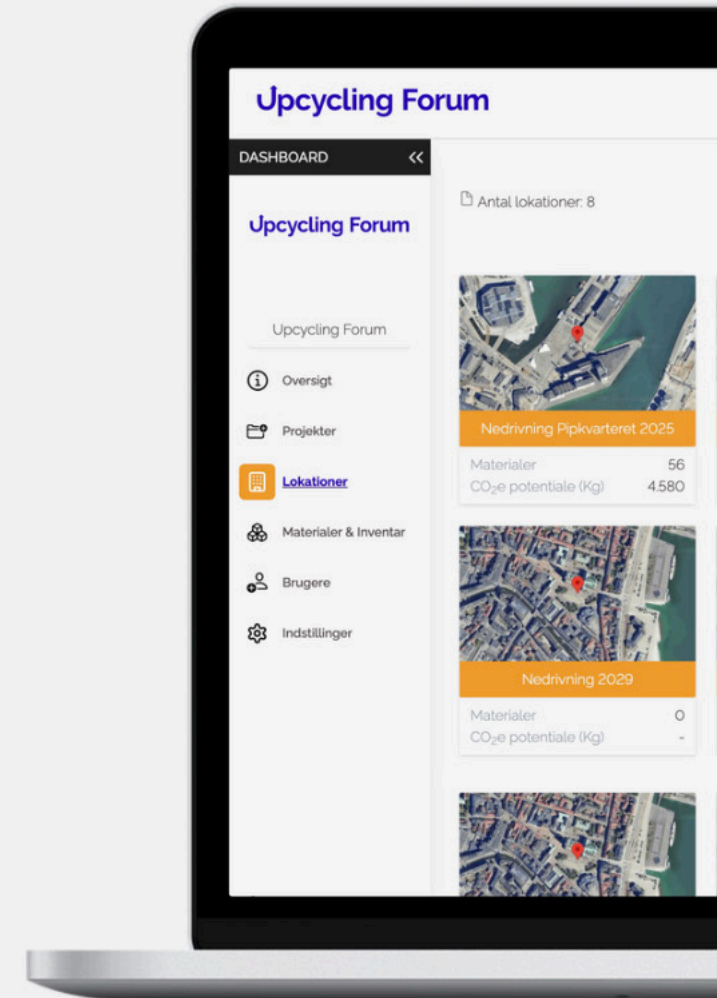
Upcycling Forum

DASHBOARD <<

Upcycling Forum

Upcycling Forum

Oversigt

Projekter

Lokationer

Materialer & Inventar

Brugere

Indstillinger

Antal lokationer: 8

Nedrivning Pipkvarteret 2025

Materialer 56
$CO_2$e potentiale (Kg) 4.580

Nedrivning 2029

Materialer 0
$CO_2$e potentiale (Kg) -